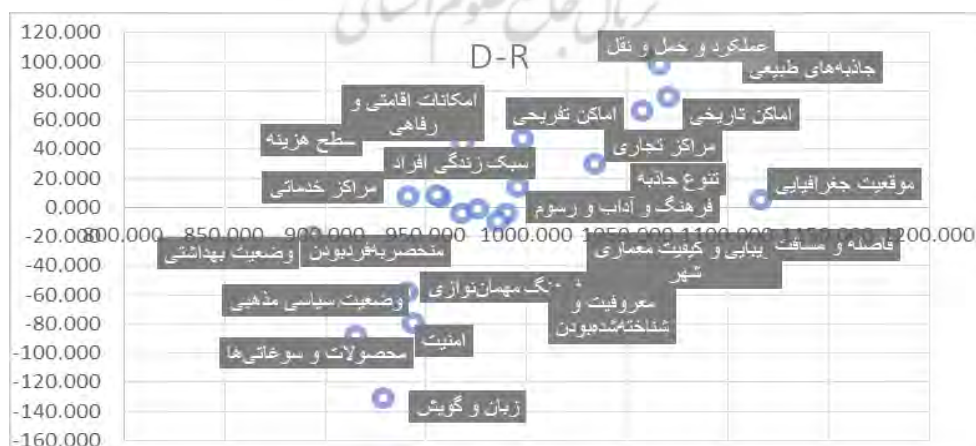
D-R

120.000
100.000
80.000
60.000
40.000
20.000
0.000
-20.000
-40.000
-60.000
-80.000
-100.000
-120.000
-140.000
-160.000

800.000 850.000 900.000 950.000 1000.000 1050.000 1100.000 1150.000 1200.000

عملکرد و حمل و نقل
جاذبه‌های طبیعی
امکانات اقامتی و رفاهی
اماکن تفریحی
اماکن تاریخی
سطح هزینه
مراکز تجاری
سبک زندگی افراد
تنوع جاذبه
مراکز خدماتی
موقعیت جغرافیایی
فرهنگ و آداب و رسوم
منحصربه‌فردبودن
وضعیت بهداشتی
فاصله و مسافت
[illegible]یابی و کیفیت معماری شهر
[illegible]نگ مهمان‌نوازی
وضعیت سیاسی مذهبی
معروفیت و شناخته‌شده‌بودن
امنیت
محصولات و سوغاتی‌ها
زبان و گویش